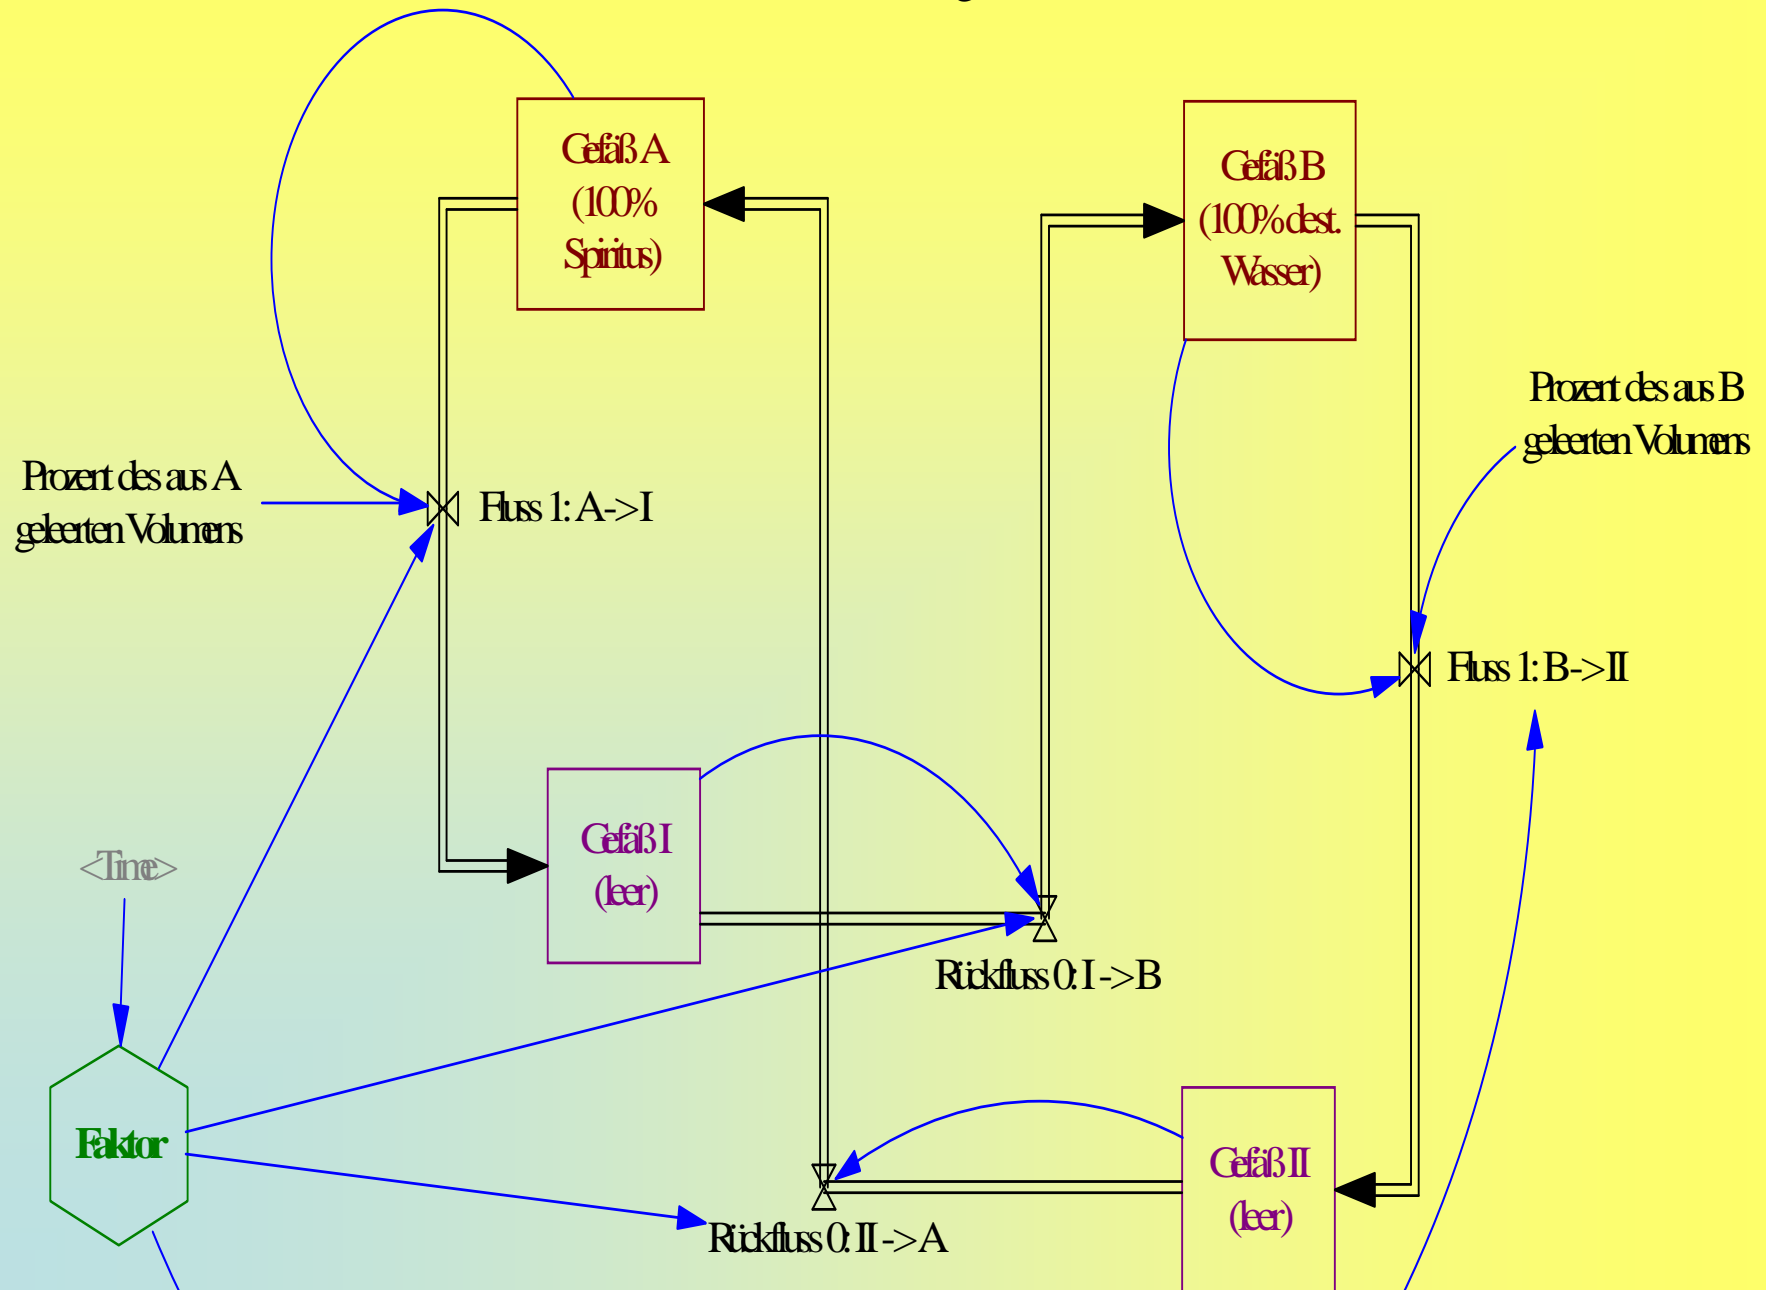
Gefäß A (100% Spiritus)

Gefäß B (100% dest. Wasser)

Prozent des aus A geleerten Volumens

Fluss 1: A->I

Prozent des aus B geleerten Volumens

Fluss 1: B->II

<Time>

Gefäß I (leer)

Rückfluss 0: I->B

Faktor

Gefäß II (leer)

Rückfluss 0: II->A